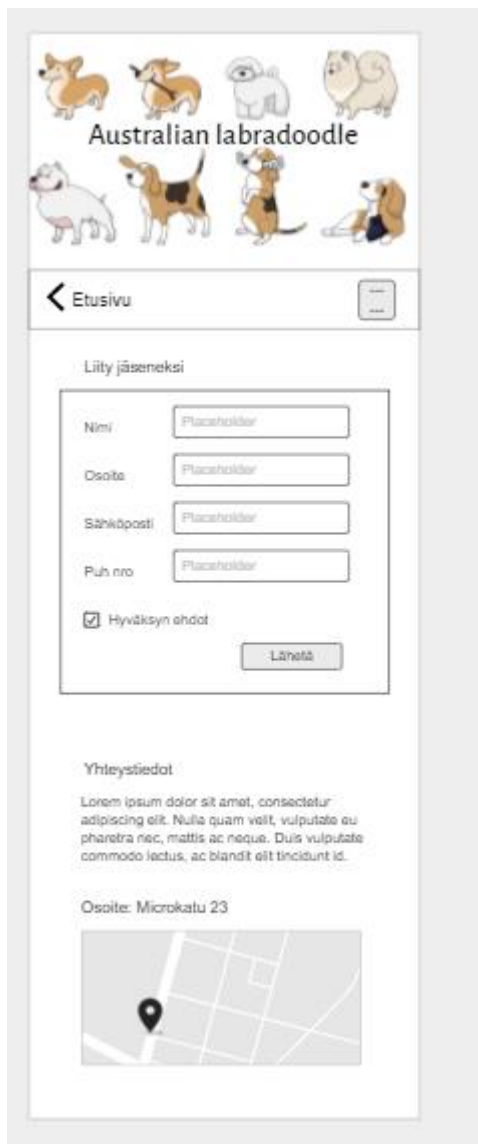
Australian labradoodle

Etusivu

Liity jäseneksi

Nimi
Placeholder

Osoite
Placeholder

Sähköposti
Placeholder

Puh nro
Placeholder

Hyväksyn ehdot

Lähetä

Yhteystiedot

Lorem ipsum dolor sit amet, consectetur adipiscing elit. Nulla quam velit, vulputate eu pharetra nec, mattis ac neque. Duis vulputate commodo lectus, ac blandit elit tincidunt id.

Osoite: Microkatu 23